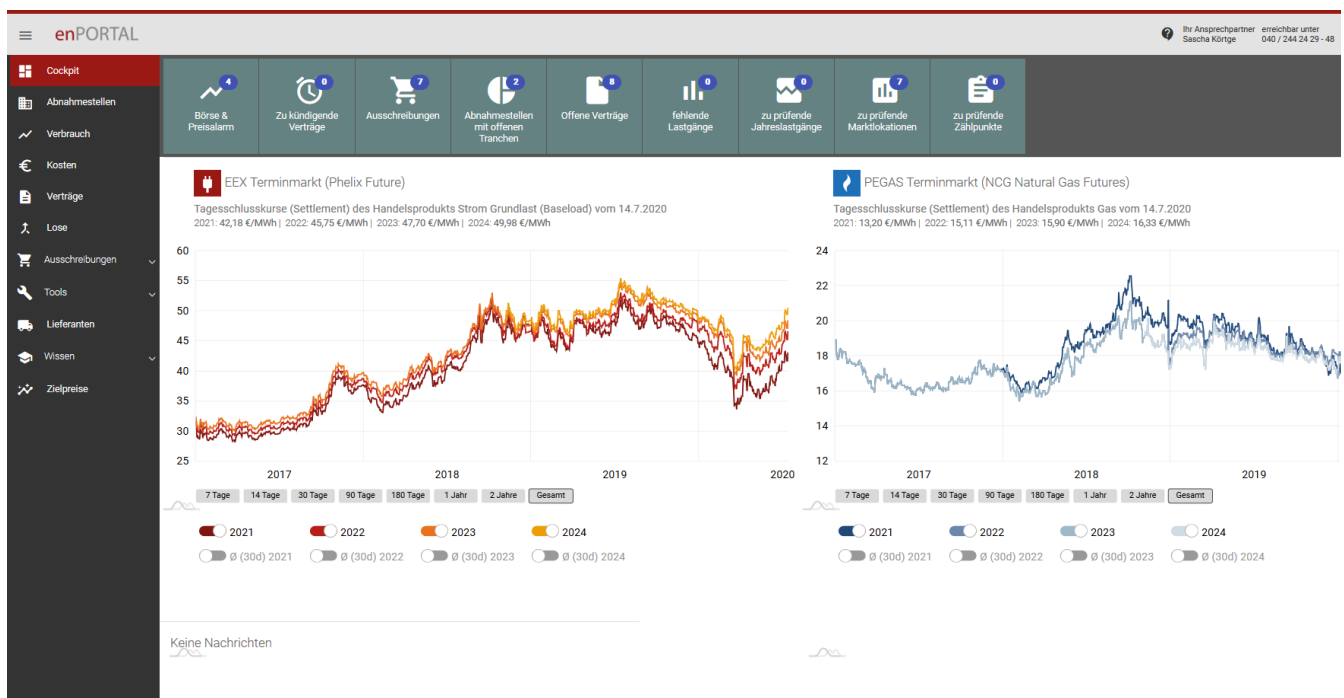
enPORTAL

Ihr Ansprechpartner Sascha Körtge
erreichbar unter 040 / 244 24 29 - 48

Cockpit
Abnahmestellen
Verbrauch
Kosten
Verträge
Lose
Ausschreibungen
Tools
Lieferanten
Wissen
Zielpreise

4 Börse & Preisalarm
0 Zu kündigende Verträge
7 Ausschreibungen
2 Abnahmestellen mit offenen Tranchen
8 Offene Verträge
0 fehlende Lastgänge
0 zu prüfende Jahreslastgänge
7 zu prüfende Marktlokationen
0 zu prüfende Zählpunkte

EEX Terminmarkt (Phelix Future)

Tagesschlusskurse (Settlement) des Handelsprodukts Strom Grundlast (Baseload) vom 14.7.2020
2021: 42,18 €/MWh | 2022: 45,75 €/MWh | 2023: 47,70 €/MWh | 2024: 49,98 €/MWh

60
55
50
45
40
35
30
25
2017
2018
2019
2020

7 Tage | 14 Tage | 30 Tage | 90 Tage | 180 Tage | 1 Jahr | 2 Jahre | Gesamt

2021 | 2022 | 2023 | 2024
ø (30d) 2021 | ø (30d) 2022 | ø (30d) 2023 | ø (30d) 2024

PEGAS Terminmarkt (NCG Natural Gas Futures)

Tagesschlusskurse (Settlement) des Handelsprodukts Gas vom 14.7.2020
2021: 13,20 €/MWh | 2022: 15,11 €/MWh | 2023: 15,90 €/MWh | 2024: 16,33 €/MWh

24
22
20
18
16
14
12
2017
2018
2019

7 Tage | 14 Tage | 30 Tage | 90 Tage | 180 Tage | 1 Jahr | 2 Jahre | Gesamt

2021 | 2022 | 2023 | 2024
ø (30d) 2021 | ø (30d) 2022 | ø (30d) 2023 | ø (30d) 2024

Keine Nachrichten